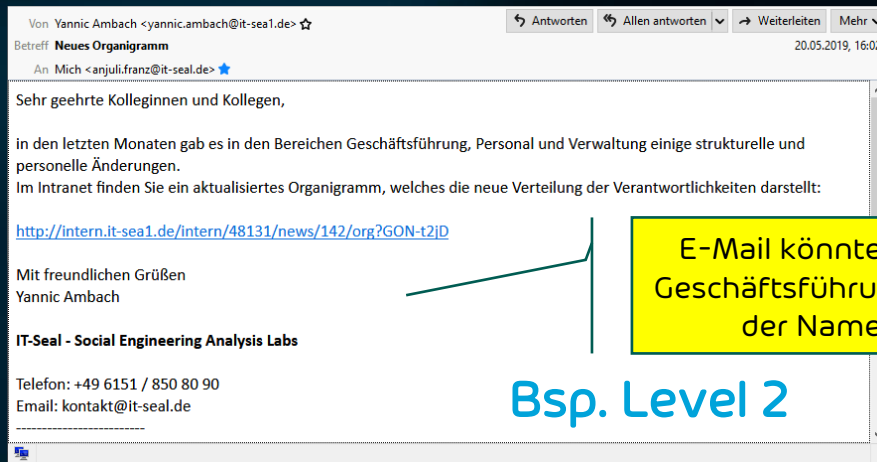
Von Yannic Ambach <yannic.ambach@it-sea1.de>
Betreff Neues Organigramm
An Mich <anjuli.franz@it-seal.de>

Antworten | Allen antworten | Weiterleiten | Mehr

20.05.2019, 16:0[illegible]

Sehr geehrte Kolleginnen und Kollegen,

in den letzten Monaten gab es in den Bereichen Geschäftsführung, Personal und Verwaltung einige strukturelle und personelle Änderungen.
Im Intranet finden Sie ein aktualisiertes Organigramm, welches die neue Verteilung der Verantwortlichkeiten darstellt:

http://intern.it-sea1.de/intern/48131/news/142/org?GON-t2jD

Mit freundlichen Grüßen
Yannic Ambach

IT-Seal - Social Engineering Analysis Labs

Telefon: +49 6151 / 850 80 90
Email: kontakt@it-seal.de
-------------------------

E-Mail könnte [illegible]
Geschäftsführu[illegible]
der Name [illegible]

Bsp. Level 2